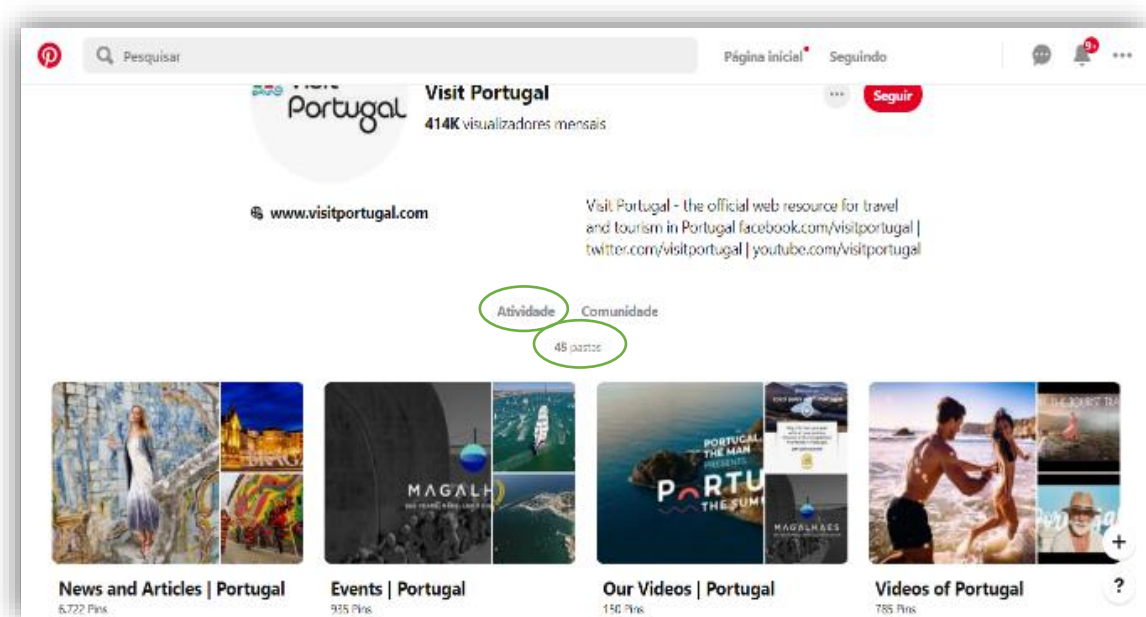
Pesquisar

Página inicial Seguindo

9+

Visit Portugal

Visit Portugal

414K visualizadores mensais

Seguir

www.visitportugal.com

Visit Portugal - the official web resource for travel and tourism in Portugal facebook.com/visitportugal | twitter.com/visitportugal | youtube.com/visitportugal

Atividade Comunidade

48 pastas

MAGALH

PORTUGAL. THE MAN PRESENTS

PORTU

THE SUM

MAGALHAES

News and Articles | Portugal
6.722 Pins

Events | Portugal
935 Pins

Our Videos | Portugal
150 Pins

Videos of Portugal
785 Pins

+

?